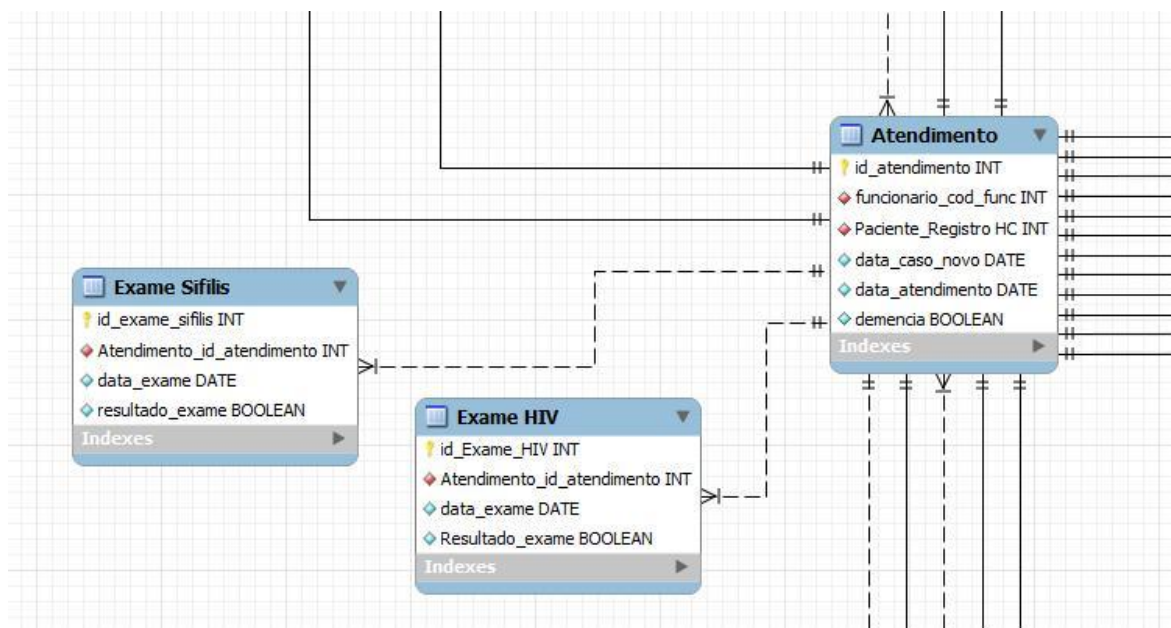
Atendimento
id_atendimento INT
funcionario_cod_func INT
Paciente_Registro HC INT
data_caso_novo DATE
data_atendimento DATE
demencia BOOLEAN
Indexes

Exame Sifilis
id_exame_sifilis INT
Atendimento_id_atendimento INT
data_exame DATE
resultado_exame BOOLEAN
Indexes

Exame HIV
id_Exame_HIV INT
Atendimento_id_atendimento INT
data_exame DATE
Resultado_exame BOOLEAN
Indexes